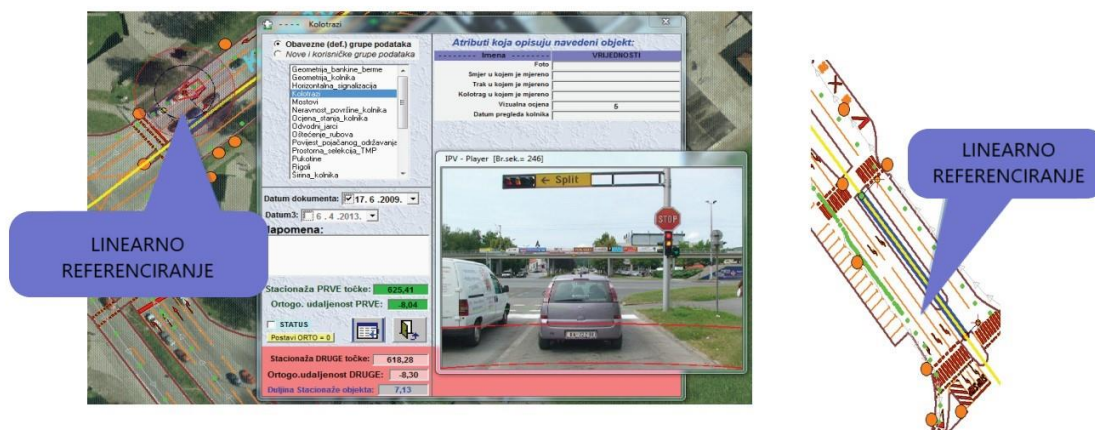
---- Kolotrazi

Obavezne (def.) grupe podataka
Nove i korisničke grupe podataka

Geometija_bankine_berme
Geometija_kolnika
Horizontalna_signalizacija
Kolotrazi
Mostovi
Neravnost_površine_kolnika
Ocjena_stanja_kolnika
Odvodni_jarci
Oštećenje_rubova
Povijest_pojačanog_održavanja
Prostorna_selekcija_TMP
Pukotine
Rigoli
Širina_kolnika

Datum dokumenta: 17. 6 .2009.
Datum3: 6 . 4 .2013.
Napomena:

Stacionaža PRVE točke: 625,41
Ortogo. udaljenost PRVE: -8,04
STATUS
Postavi ORTO = 0
Stacionaža DRUGE točke: 618,28
Ortogo.udaljenost DRUGE: -8,30
Duljina Stacionaže objekta: 7,13

Atributi koja opisuju navedeni objekt:

| Imena | VRIJEDNOSTI |
|---|---|
| Foto | |
| Smjer u kojem je mjereno | |
| Trak u kojem je mjereno | |
| Kolotrag u kojem je mjereno | |
| Vizualna ocjena | 5 |
| Datum pregleda kolnika | |

IPV - Player [Br.sek.= 246]
← Split
STOP

LINEARNO REFERENCIRANJE

LINEARNO REFERENCIRANJE